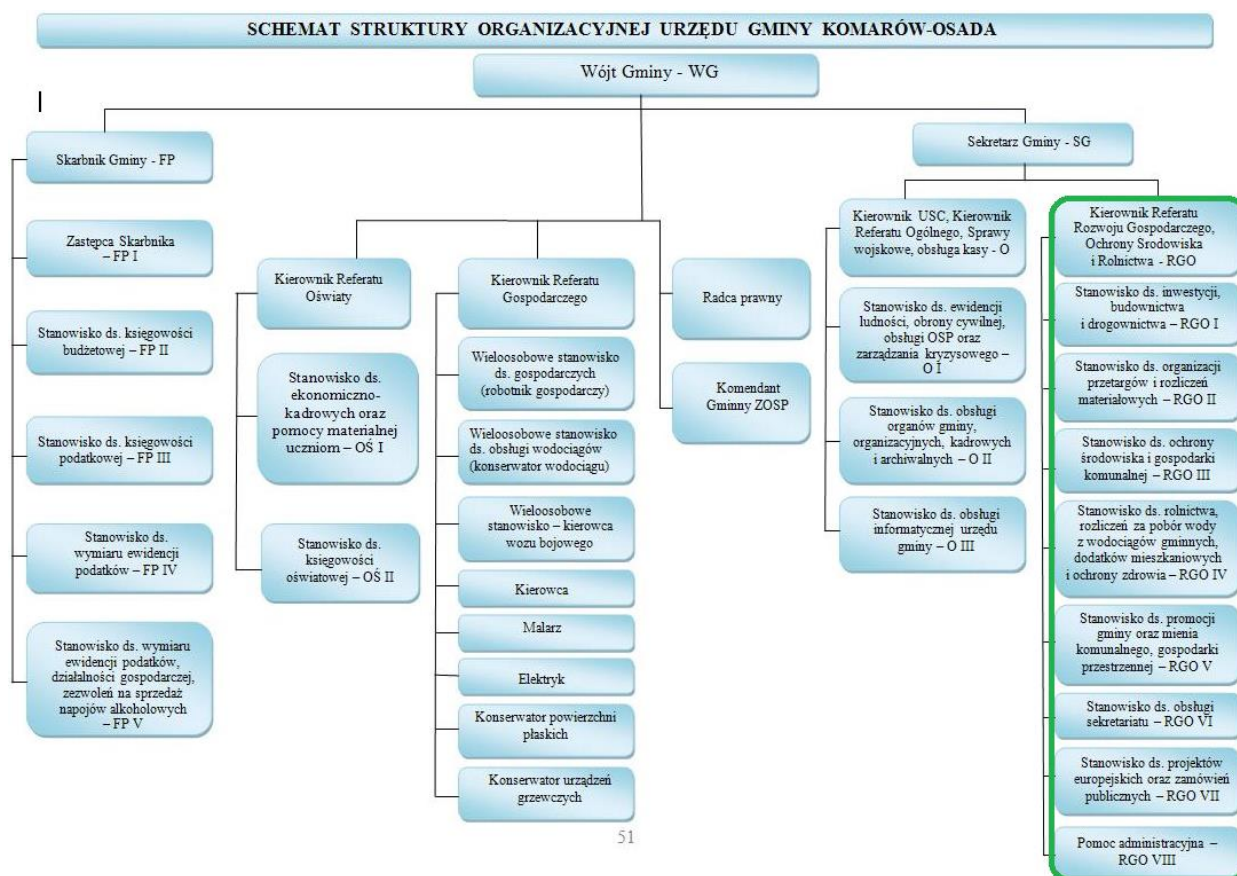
SCHEMAT STRUKTURY ORGANIZACYJNEJ URZĘDU GMINY KOMARÓW-OSADA

Wójt Gminy - WG

Skarbnik Gminy - FP

Zastepca Skarbnika – FP I

Stanowisko ds. księgowości budżetowej – FP II

Stanowisko ds. księgowości podatkowej – FP III

Stanowisko ds. wymiaru ewidencji podatków – FP IV

Stanowisko ds. wymiaru ewidencji podatków, działalności gospodarczej, zezwoleń na sprzedaż napojów alkoholowych – FP V

Kierownik Referatu Oświaty

Stanowisko ds. ekonomiczno-kadrowych oraz pomocy materialnej uczniom – OŚ I

Stanowisko ds. księgowości oświatowej – OŚ II

Kierownik Referatu Gospodarczego

Wieloosobowe stanowisko ds. gospodarczych (robotnik gospodarczy)

Wieloosobowe stanowisko ds. obsługi wodociągów (konserwator wodociągu)

Wieloosobowe stanowisko – kierowca wozu bojowego

Kierowca

Malarz

Elektryk

Konserwator powierzchni płaskich

Konserwator urządzeń grzewczych

Radca prawny

Komendant Gminny ZOSP

Sekretarz Gminy - SG

Kierownik USC, Kierownik Referatu Ogólnego, Sprawy wojskowe, obsługa kasy - O

Stanowisko ds. ewidencji ludności, obrony cywilnej, obsługi OSP oraz zarządzania kryzysowego – O I

Stanowisko ds. obsługi organów gminy, organizacyjnych, kadrowych i archiwalnych – O II

Stanowisko ds. obsługi informatycznej urzędu gminy – O III

Kierownik Referatu Rozwoju Gospodarczego, Ochrony Srodowiska i Rolnictwa - RGO

Stanowisko ds. inwestycji, budownictwa i drogownictwa – RGO I

Stanowisko ds. organizacji przetargów i rozliczeń materiałowych – RGO II

Stanowisko ds. ochrony środowiska i gospodarki komunalnej – RGO III

Stanowisko ds. rolnictwa, rozliczeń za pobór wody z wodociągów gminnych, dodatków mieszkaniowych i ochrony zdrowia – RGO IV

Stanowisko ds. promocji gminy oraz mienia komunalnego, gospodarki przestrzennej – RGO V

Stanowisko ds. obsługi sekretariatu – RGO VI

Stanowisko ds. projektów europejskich oraz zamówień publicznych – RGO VII

Pomoc administracyjna – RGO VIII

51